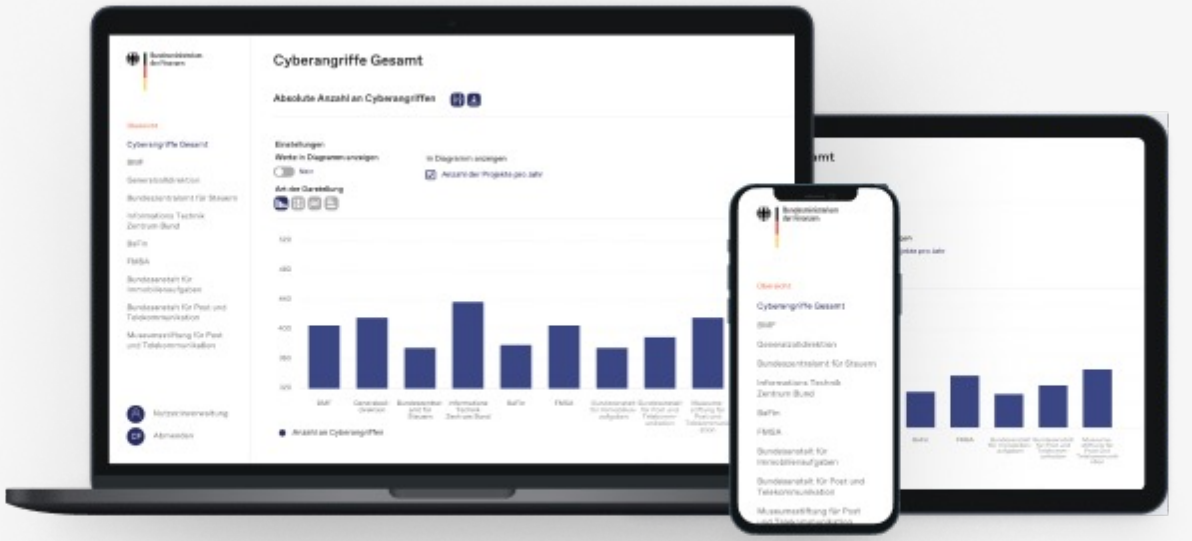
Bundesministerium der Finanzen

Übersicht

Cyberangriffe Gesamt

BMF

Generalzolldirektion

Bundeszentralamt für Steuern

Informations Technik Zentrum Bund

BaFin

FMSA

Bundesanstalt für Immobilienaufgaben

Bundesanstalt für Post und Telekommunikation

Museumsstiftung für Post und Telekommunikation

Nutzerverwaltung

CF Abmelden

Cyberangriffe Gesamt

Absolute Anzahl an Cyberangriffen

Einstellungen

Werte in Diagrammen anzeigen

Nein

In Diagramen anzeigen

Anzahl der Projekte pro Jahr

Art der Darstellung

BMF

Generalzolldirektion

Bundeszentralamt für Steuern

Informations Technik Zentrum Bund

BaFin

FMSA

Bundesanstalt für Immobilienaufgaben

Bundesanstalt für Post und Telekommunikation

Museumsstiftung für Post und Telekommunikation

Anzahl an Cyberangriffen

Bundesministerium der Finanzen

Übersicht

Cyberangriffe Gesamt

BMF

Generalzolldirektion

Bundeszentralamt für Steuern

Informations Technik Zentrum Bund

BaFin

FMSA

Bundesanstalt für Immobilienaufgaben

Bundesanstalt für Post und Telekommunikation

Museumsstiftung für Post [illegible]